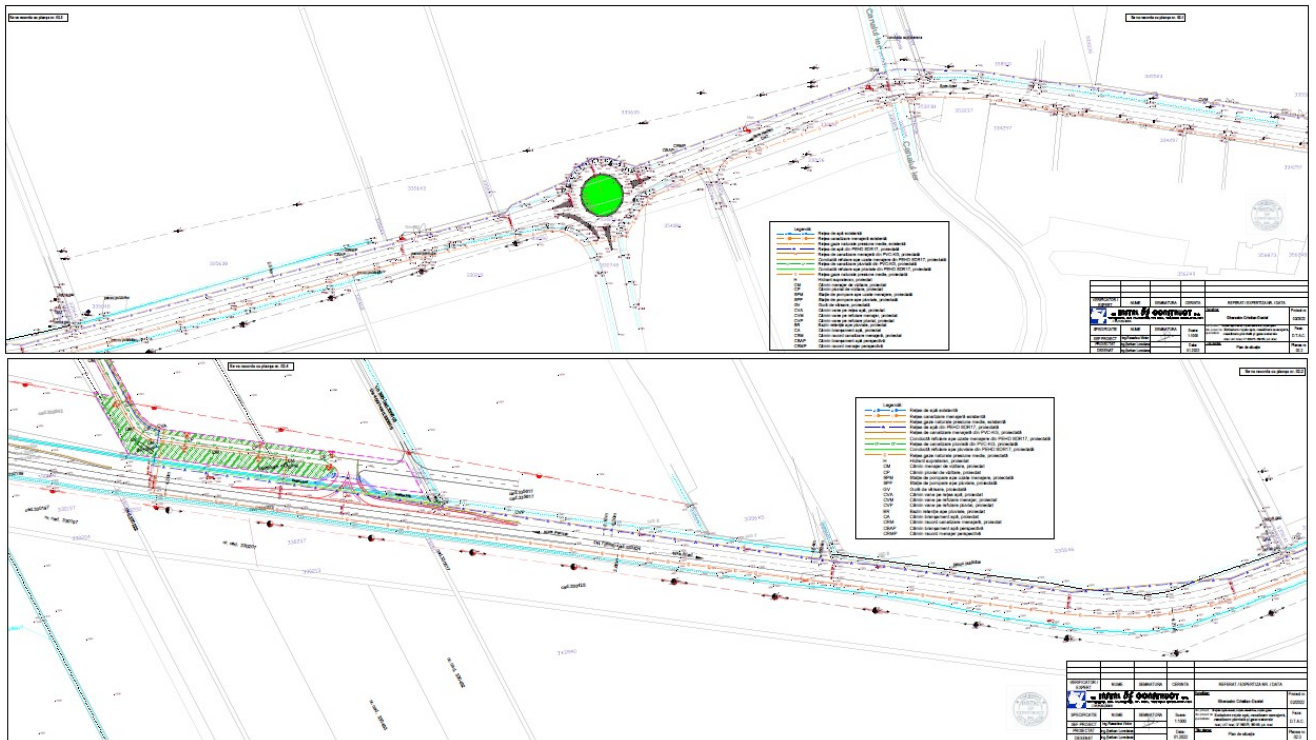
Se va racorda cu plansa nr. 02.0

Se va racorda cu plansa nr. 02.1

Legenda

Retea de apă existentă
Retea canalizare menajeră existentă
Retea gaze naturale presiune medie, existentă
Retea de apă din PEHD SDR17, proiectată
Retea de canalizare menajeră din PVC-KG, proiectată
Conductă refulare ape uzate menajere din PEHD SDR17, proiectată
Retea de canalizare pluvială din PVC-KG, proiectată
Conductă refulare ape pluviale din PEHD SDR17, proiectată
Retea gaze naturale presiune medie, proiectată
Hidrant suprateran, proiectat
CM Cămin menajer de vizitare, proiectat
CP Cămin pluvial de vizitare, proiectat
SPM Stație de pompare ape uzate menajere, proiectată
SPP Stație de pompare ape pluviale, proiectată
GV Gură de vărsare, proiectată
CVA Cămin vane pe rețea apă, proiectat
CVM Cămin vane pe refulare menajer, proiectat
CVP Cămin vane pe refulare pluvial, proiectat
BR Bazin retenție ape pluviale, proiectat
CA Cămin branșament apă, proiectat
CRM Cămin racord canalizare menajeră, proiectat
CBAP Cămin branșament apă perspectivă
CRMP Cămin racord menajer perspectivă

VERIFICATOR / EXPERT | NUME | SEMNATURA | CERINTA | REFERAT / EXPERTIZA NR. / DATA

INTEL CONSTRUCT S.A.

SPECIFICATIE | NUME | SEMNATURA | Scara: 1:1000 | Beneficiar: Gheorghe Cristian Daniel | Proiect nr. 12/2022
SEF PROIECT | Ing. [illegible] | Faza: D.T.A.C.
PROIECTAT | Ing. Serban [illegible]
DESENAT | Ing. Serban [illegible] | Data: 01.2022 | Plan de situatie | Plansa nr. 02.1

Se va racorda cu plansa nr. 02.0

Se va racorda cu plansa nr. 02.2

Legenda

Retea de apă existentă
Retea canalizare menajeră existentă
Retea gaze naturale presiune medie, existentă
Retea de apă din PEHD SDR17, proiectată
Retea de canalizare menajeră din PVC-KG, proiectată
Conductă refulare ape uzate menajere din PEHD SDR17, proiectată
Retea de canalizare pluvială din PVC-KG, proiectată
Conductă refulare ape pluviale din PEHD SDR17, proiectată
Retea gaze naturale presiune medie, proiectată
Hidrant suprateran, proiectat
CM Cămin menajer de vizitare, proiectat
CP Cămin pluvial de vizitare, proiectat
SPM Stație de pompare ape uzate menajere, proiectată
SPP Stație de pompare ape pluviale, proiectată
GV Gură de vărsare, proiectată
CVA Cămin vane pe rețea apă, proiectat
CVM Cămin vane pe refulare menajer, proiectat
CVP Cămin vane pe refulare pluvial, proiectat
BR Bazin retenție ape pluviale, proiectat
CA Cămin branșament apă, proiectat
CRM Cămin racord canalizare menajeră, proiectat
CBAP Cămin branșament apă perspectivă
CRMP Cămin racord menajer perspectivă

VERIFICATOR / EXPERT | NUME | SEMNATURA | CERINTA | REFERAT / EXPERTIZA NR. / DATA

INTEL CONSTRUCT S.A.

SPECIFICATIE | NUME | SEMNATURA | Scara: 1:1000 | Beneficiar: Gheorghe Cristian Daniel | Proiect nr. 12/2022
SEF PROIECT | Ing. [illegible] | Faza: D.T.A.C.
PROIECTAT | Ing. Serban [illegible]
DESENAT | Ing. Serban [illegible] | Data: 01.2022 | Plan de situatie | Plansa nr. 02.2